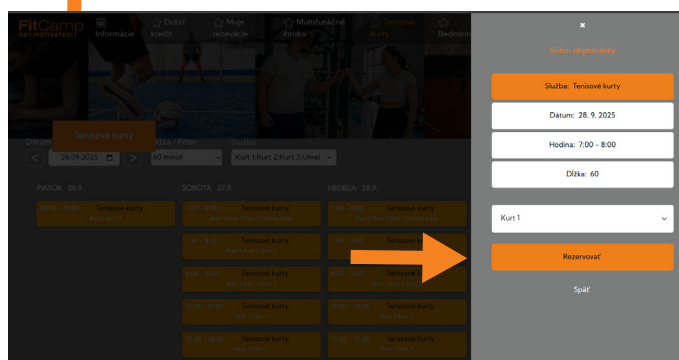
FitCamp
GET MOTIVATED

Informácie

Dobiť kredit

Moje rezervácie

Multifunkčné ihrisko

Tenisové kurty

Bedminton

Tenisové kurty

Dátum

26.09.2025

Dĺžka / Filter

60 minút

Služba

Kurt 1,Kurt 2,Kurt 3,Umel

PIATOK 26.9.

SOBOTA 27.9.

NEDEĽA 28.9.

Tenisové kurty

Tenisové kurty

Tenisové kurty

Tenisové kurty

Tenisové kurty

Tenisové kurty

Tenisové kurty

Tenisové kurty

Tenisové kurty

Tenisové kurty

×

Súhrn objednávky

Služba: Tenisové kurty

Dátum: 28. 9. 2025

Hodina: 7:00 - 8:00

Dĺžka: 60

Kurt 1

Rezervovať

Späť